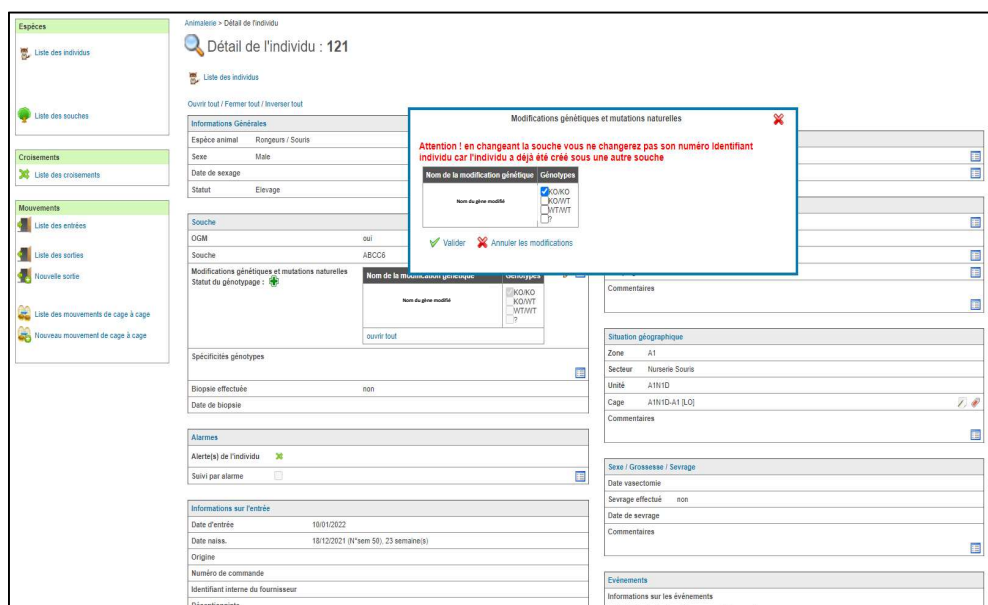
Espèces

Liste des individus

Liste des souches

Croisements

Liste des croisements

Mouvements

Liste des entrées

Liste des sorties

Nouvelle sortie

Liste des mouvements de cage à cage

Nouveau mouvement de cage à cage

Animalerie > Détail de l'individu

Détail de l'individu : 121

Liste des individus

Ouvrir tout / Fermer tout / Inverser tout

Informations Générales

| | |
|---|---|
| Espèce animal | Rongeurs / Souris |
| Sexe | Male |
| Date de sexage | |
| Statut | Elevage |

Souche

| | |
|---|---|
| OGM | oui |
| Souche | ABCC6 |
| Modifications génétiques et mutations naturelles Statut du génotypage : | |

| Nom de la modification génétique | Génotypes |
|---|---|
| Nom du gène modifié | KO/KO KO/WT WT/WT ? |

ouvrir tout

Spécificités génotypes

| | |
|---|---|
| Biopsie effectuée | non |
| Date de biopsie | |

Alarmes

Alerte(s) de l'individu

Suivi par alarme

Informations sur l'entrée

| | |
|---|---|
| Date d'entrée | 10/01/2022 |
| Date naiss. | 18/12/2021 (N°sem 50), 23 semaine(s) |
| Origine | |
| Numéro de commande | |
| Identifiant interne du fournisseur | |

Modifications génétiques et mutations naturelles

Attention ! en changeant la souche vous ne changerez pas son numéro identifiant individu car l'individu a déjà été créé sous une autre souche

| Nom de la modification génétique | Génotypes |
|---|---|
| Nom du gène modifié | KO/KO KO/WT WT/WT ? |

Valider Annuler les modifications

Commentaires

Situation géographique

| | |
|---|---|
| Zone | A1 |
| Secteur | Nurserie Souris |
| Unité | A1N1D |
| Cage | A1N1D-A1 [LO] |

Commentaires

Sexe / Grossesse / Sevrage

Date vasectomie

Sevrage effectué non

Date de sevrage

Commentaires

Evénements

Informations sur les événements